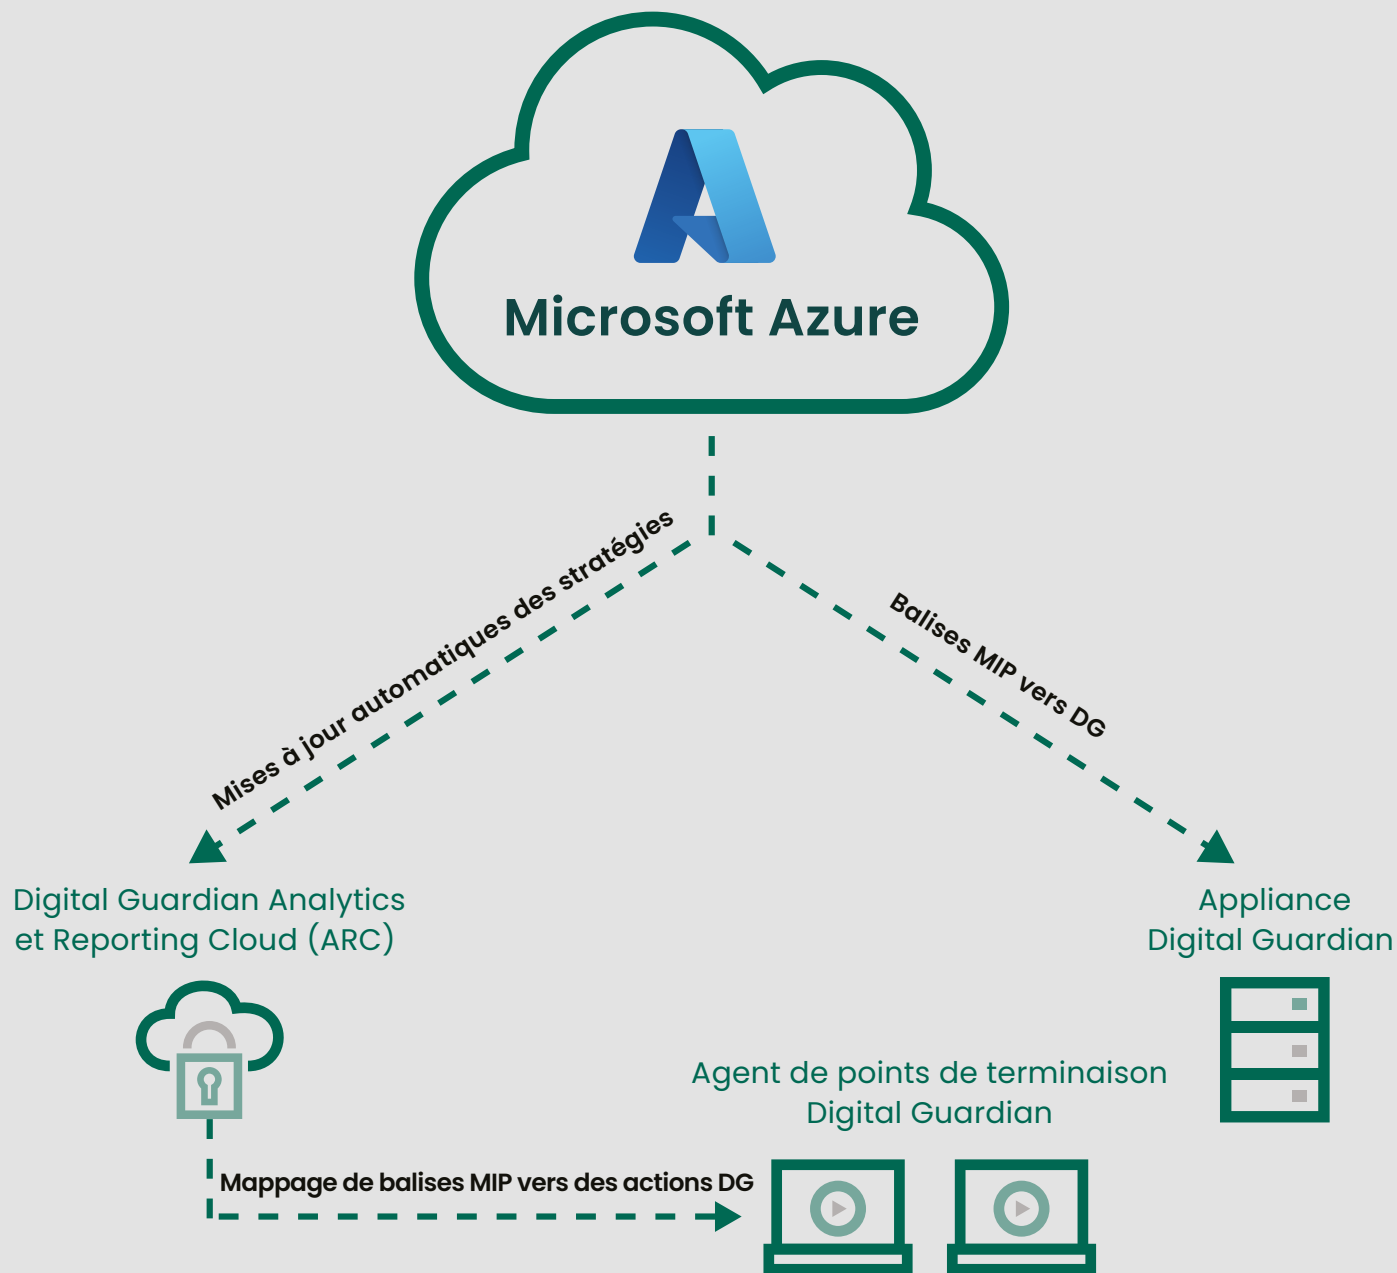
Microsoft Azure

Mises à jour automatiques des stratégies

Balises MIP vers DG

Digital Guardian Analytics et Reporting Cloud (ARC)

Appliance Digital Guardian

Agent de points de terminaison Digital Guardian

Mappage de balises MIP vers des actions DG